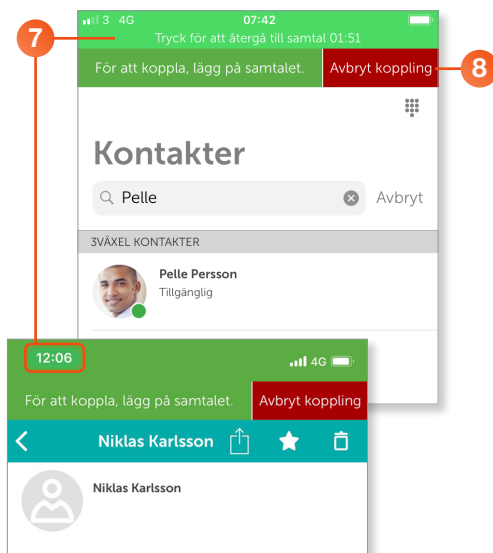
7

3 4G 07:42
Tryck för att återgå till samtal 01:51

För att koppla, lägg på samtalet. Avbryt koppling

8

Kontakter

Pelle

Avbryt

3VÄXEL KONTAKTER

Pelle Persson
Tillgänglig

12:06

4G

För att koppla, lägg på samtalet. Avbryt koppling

Niklas Karlsson

Niklas Karlsson